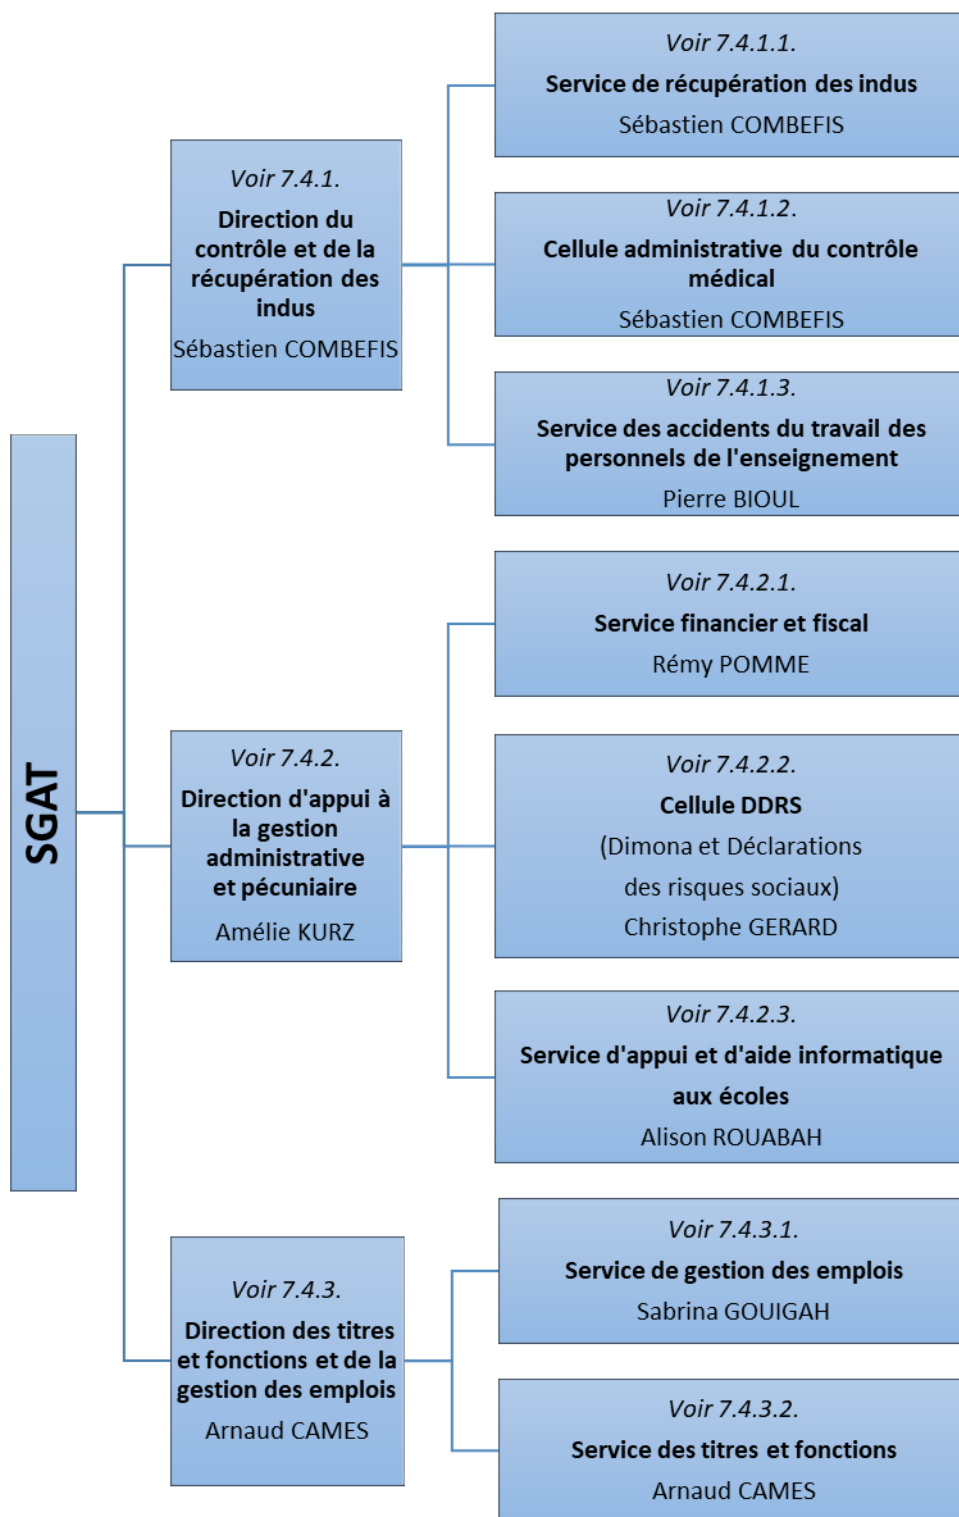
SGAT

Voir 7.4.1.
Direction du contrôle et de la récupération des indus
Sébastien COMBEFIS

Voir 7.4.1.1.
Service de récupération des indus
Sébastien COMBEFIS

Voir 7.4.1.2.
Cellule administrative du contrôle médical
Sébastien COMBEFIS

Voir 7.4.1.3.
Service des accidents du travail des personnels de l'enseignement
Pierre BIOUL

Voir 7.4.2.
Direction d'appui à la gestion administrative et pécuniaire
Amélie KURZ

Voir 7.4.2.1.
Service financier et fiscal
Rémy POMME

Voir 7.4.2.2.
Cellule DDRS
(Dimona et Déclarations des risques sociaux)
Christophe GERARD

Voir 7.4.2.3.
Service d'appui et d'aide informatique aux écoles
Alison ROUABAH

Voir 7.4.3.
Direction des titres et fonctions et de la gestion des emplois
Arnaud CAMES

Voir 7.4.3.1.
Service de gestion des emplois
Sabrina GOUIGAH

Voir 7.4.3.2.
Service des titres et fonctions
Arnaud CAMES